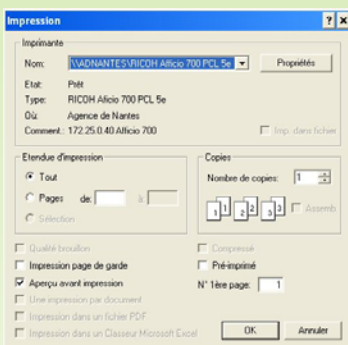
Impression

? X

Imprimante

Nom: \\ADNANTES\RICOH Aficio 700 PCL 5e

Propriétés

Etat: Prêt

Type: RICOH Aficio 700 PCL 5e

Où: Agence de Nantes

Comment.: 172.25.0.40 Aficio 700

Imp. dans fichier

Etendue d'impression

Tout

Pages de: à

Sélection

Copies

Nombre de copies: 1

1 1 2 2 3 3

Assemb

Qualité brouillon

Impression page de garde

Aperçu avant impression

Une impression par document

Impression dans un fichier PDF

Impression dans un Classeur Microsoft Excel

Compressé

Pré-imprimé

N° 1ère page: 1

OK

Annuler